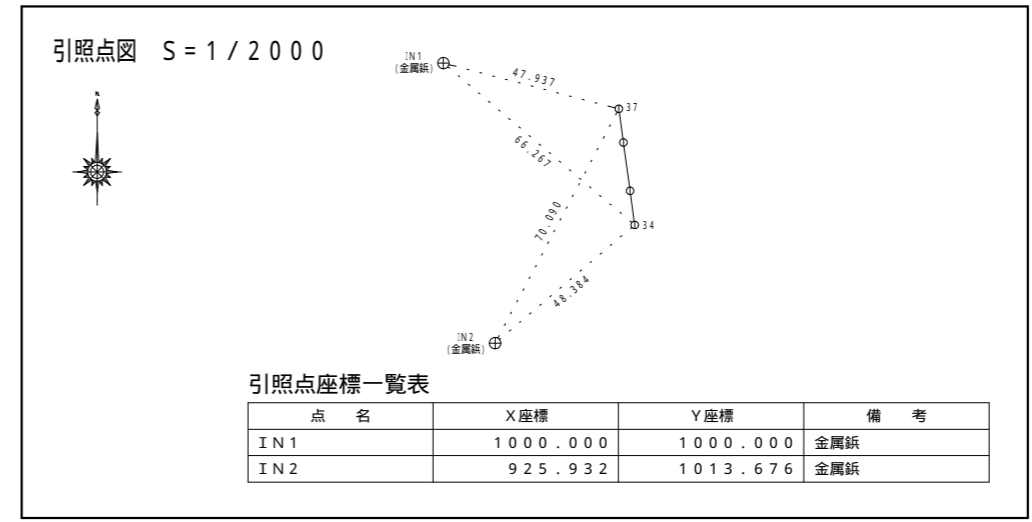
引照点図　S＝1／2000

N

IN1
(金属鋲)

47.937

37

66.267

34

70.090

48.384

IN2
(金属鋲)

引照点座標一覧表

| 点　　名 | X座標 | Y座標 | 備　　考 |
|---|---|---|---|
| IN1 | 1000.000 | 1000.000 | 金属鋲 |
| IN2 | 925.932 | 1013.676 | 金属鋲 |